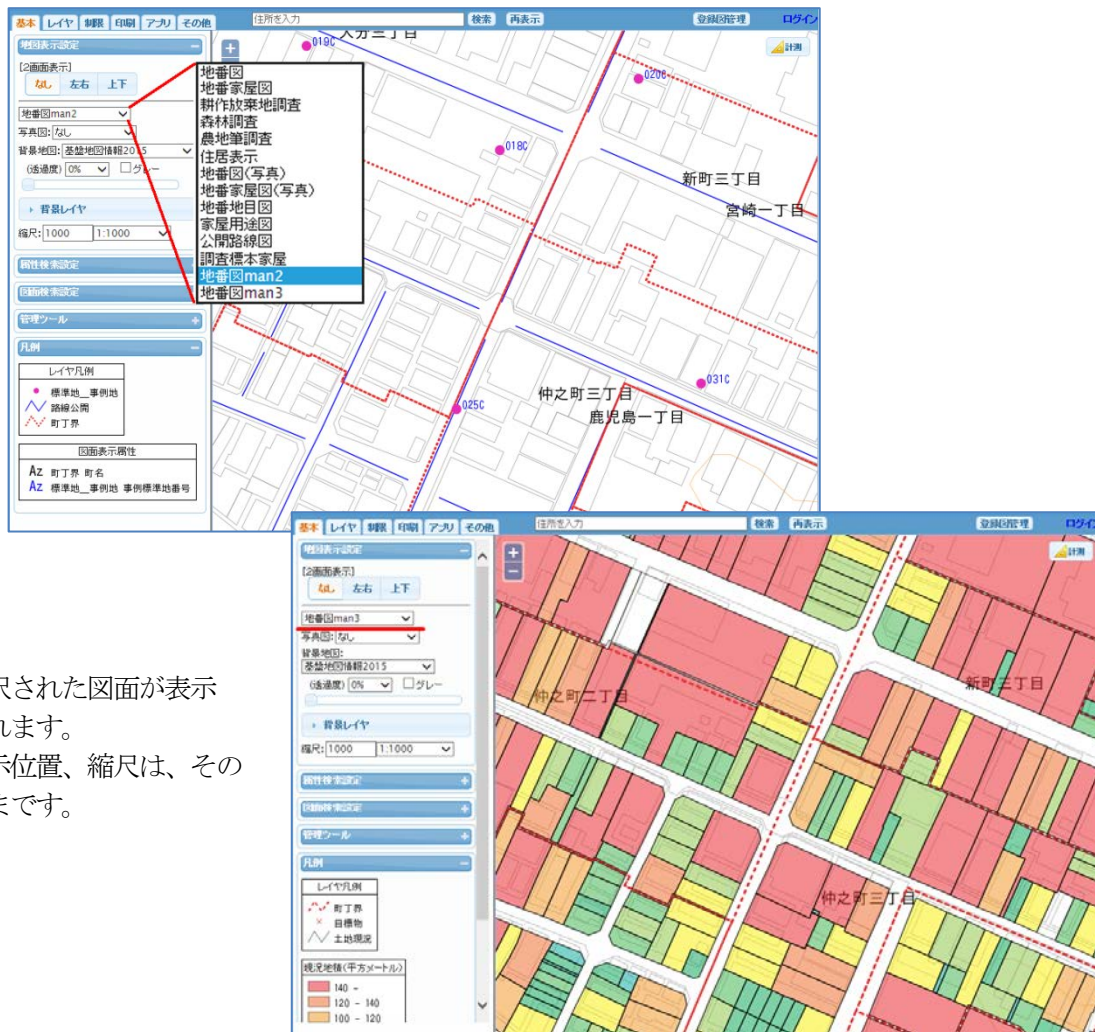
基本 レイヤ 制限 印刷 アプリ その他
住所を入力 検索 再表示 登録図管理 ログイン

地図表示設定
[2画面表示]
なし 左右 上下
地番図man2
写真図: なし
背景地図: 基盤地図情報2015
(透過度) 0% グレー
背景レイヤ
縮尺: 1000 1:1000
属性検索設定
図面検索設定
管理ツール
凡例
レイヤ凡例
標準地＿事例地
路線公開
町丁界
図面表示属性
Az 町丁界 町名
Az 標準地＿事例地 事例標準地番号

地番図
地番家屋図
耕作放棄地調査
森林調査
農地筆調査
住居表示
地番図〈写真〉
地番家屋図〈写真〉
地番地目図
家屋用途図
公開路線図
調査標本家屋
地番図man2
地番図man3

計測
019C
大分三丁目
020C
018C
新町三丁目
宮崎一丁目
031C
025C
仲之町三丁目
鹿児島一丁目

択された図面が表示
れます。
示位置、縮尺は、その
まです。

基本 レイヤ 制限 印刷 アプリ その他
住所を入力 検索 再表示 登録図管理 ログイン
地図表示設定
[2画面表示]
なし 左右 上下
地番図man3
写真図: なし
背景地図:
基盤地図情報2015
(透過度) 0% グレー
背景レイヤ
縮尺: 1000 1:1000
属性検索設定
図面検索設定
管理ツール
凡例
レイヤ凡例
町丁界
目標物
土地現況
現況地積(平方メートル)
140 -
120 - 140
100 - 120

計測
仲之町二丁目
新町三丁目
仲之町三丁目